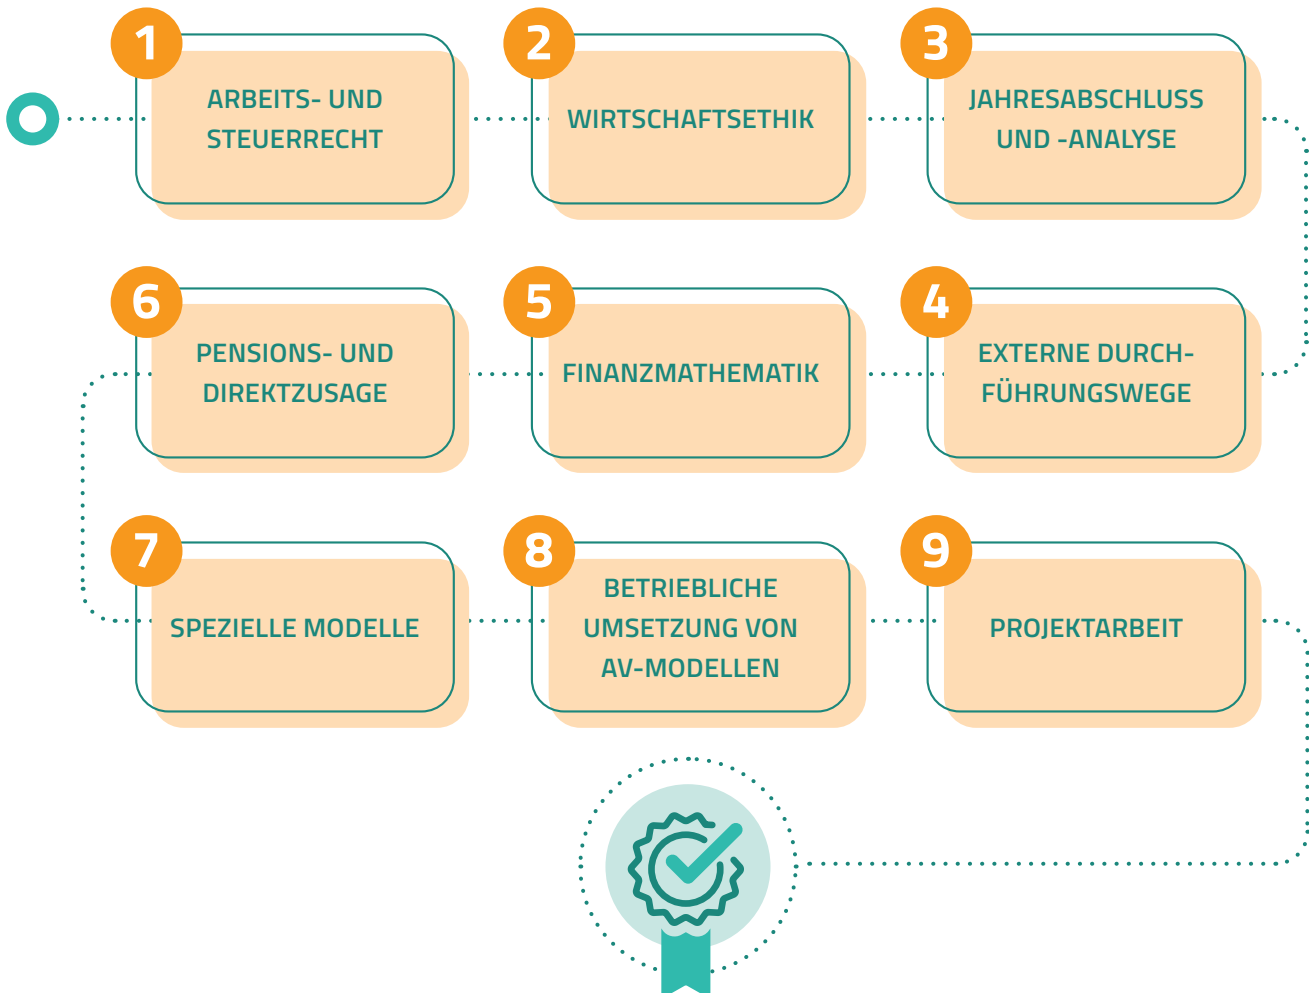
1 ARBEITS- UND STEUERRECHT

2 WIRTSCHAFTSETHIK

3 JAHRESABSCHLUSS UND -ANALYSE

4 EXTERNE DURCHFÜHRUNGSWEGE

5 FINANZMATHEMATIK

6 PENSIONS- UND DIREKTZUSAGE

7 SPEZIELLE MODELLE

8 BETRIEBLICHE UMSETZUNG VON AV-MODELLEN

9 PROJEKTARBEIT